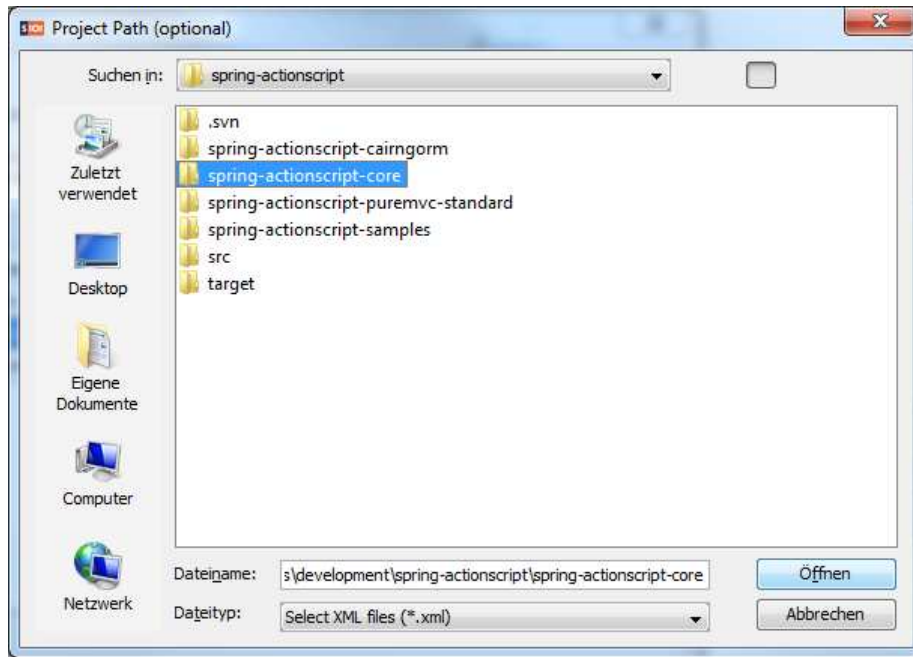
Project Path (optional)

Suchen in: spring-actionscript

Zuletzt verwendet

Desktop

Eigene Dokumente

Computer

Netzwerk

.svn
spring-actionscript-cairngorm
spring-actionscript-core
spring-actionscript-puremvc-standard
spring-actionscript-samples
src
target

Dateiname: s\development\spring-actionscript\spring-actionscript-core

Dateityp: Select XML files (*.xml)

Öffnen

Abbrechen